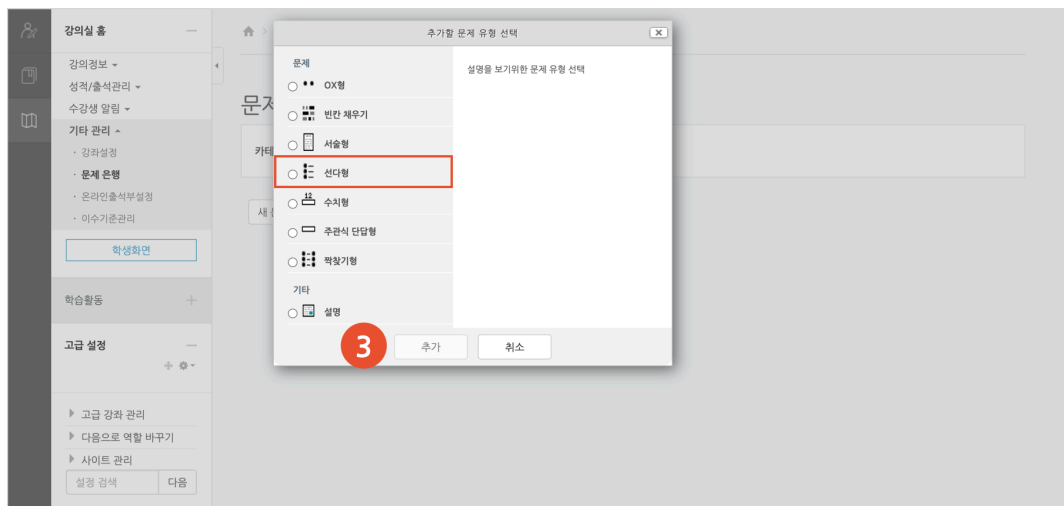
강의실 홈

강의정보 ▾
성적/출석관리 ▾
수강생 알림 ▾
기타 관리 ▴
· 강좌설정
· 문제 은행
· 온라인출석부설정
· 이수기준관리

학생화면

학습활동 +

고급 설정

▸ 고급 강좌 관리
▸ 다음으로 역할 바꾸기
▸ 사이트 관리

설정 검색 다음

문제

카테

새

추가할 문제 유형 선택

문제
OX형
빈칸 채우기
서술형
선다형
수치형
주관식 단답형
짝찾기형

기타
설명

설명을 보기위한 문제 유형 선택

3
추가
취소